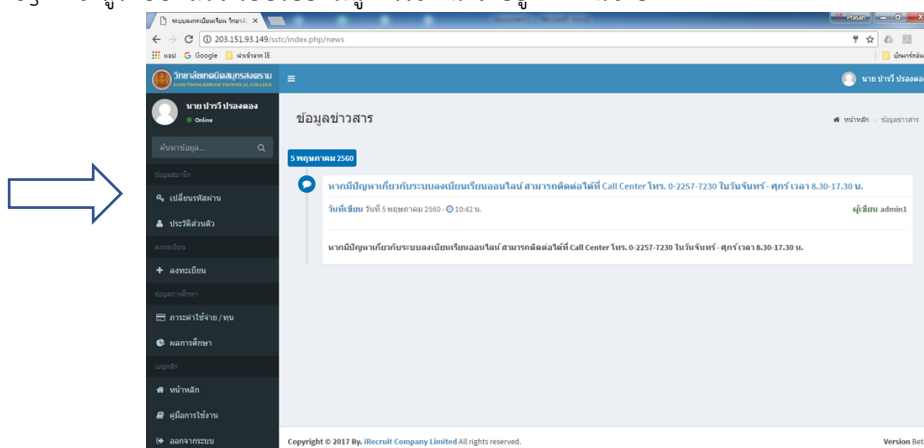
ระบบลงทะเบียนเรียน วิทยาลั ×

← → C ⓘ 203.151.93.149/sstc/index.php/news

แอป G Google นำเข้าจาก IE

บุ๊กมาร์กอื่นๆ

วิทยาลัยเทคนิคสมุทรสงคราม
SAMUTSONGKHRAM TECHNICAL COLLEGE

≡

นาย ปารวี ปรองดอง

นาย ปารวี ปรองดอง
Online

ค้นหาข้อมูล...

ข้อมูลสมาชิก

เปลี่ยนรหัสผ่าน

ประวัติส่วนตัว

ลงทะเบียน

ลงทะเบียน

ข้อมูลการศึกษา

ภาระค่าใช้จ่าย / ทุน

ผลการศึกษา

เมนูหลัก

หน้าหลัก

คู่มือการใช้งาน

ออกจากระบบ

ข้อมูลข่าวสาร

หน้าหลัก > ข้อมูลข่าวสาร

5 พฤษภาคม 2560

หากมีปัญหาเกี่ยวกับระบบลงเบียนเรียนออนไลน์ สามารถติดต่อได้ที่ Call Center โทร. 0-2257-7230 ในวันจันทร์ - ศุกร์ เวลา 8.30-17.30 น.

วันที่เขียน วันที่ 5 พฤษภาคม 2560 - 10:42 น.

ผู้เขียน admin1

หากมีปัญหาเกี่ยวกับระบบลงเบียนเรียนออนไลน์ สามารถติดต่อได้ที่ Call Center โทร. 0-2257-7230 ในวันจันทร์ - ศุกร์ เวลา 8.30-17.30 น.

Copyright © 2017 By. iRecruit Company Limited All rights reserved.

Version Bet